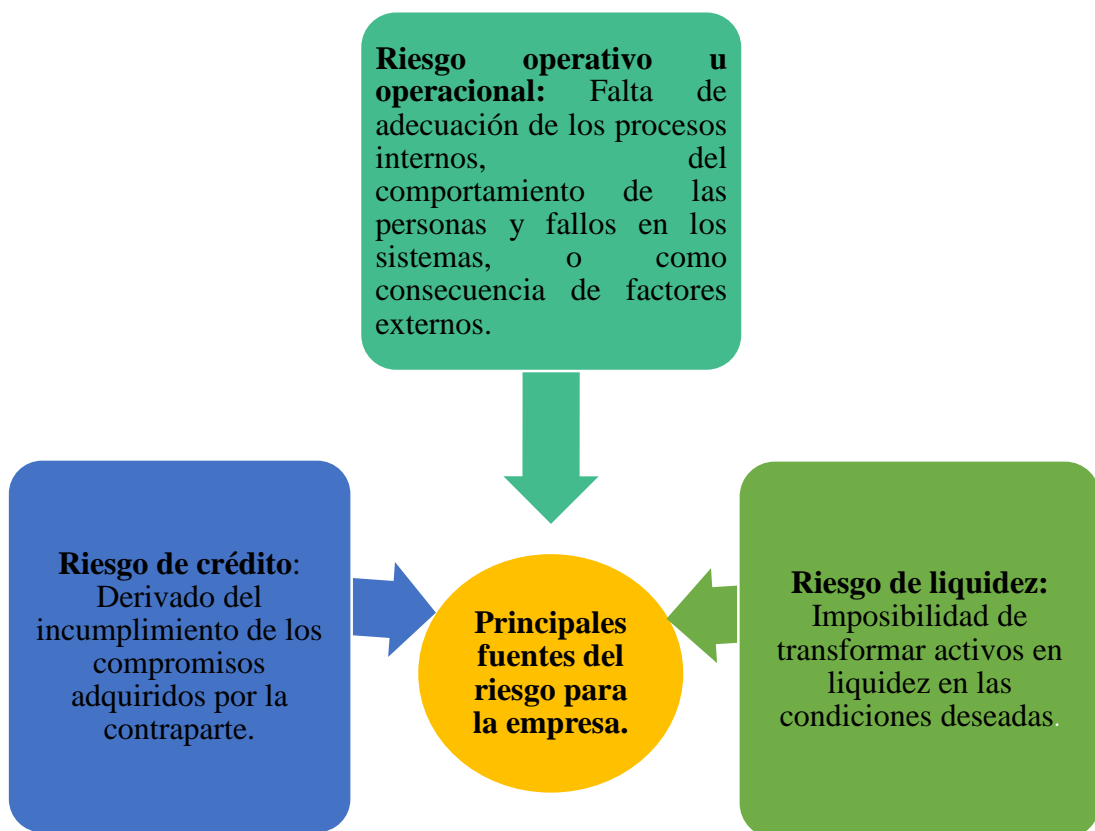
**Riesgo operativo u operacional:** Falta de adecuación de los procesos internos, del comportamiento de las personas y fallos en los sistemas, o como consecuencia de factores externos.

**Riesgo de crédito**: Derivado del incumplimiento de los compromisos adquiridos por la contraparte.

**Principales fuentes del riesgo para la empresa.**

**Riesgo de liquidez:** Imposibilidad de transformar activos en liquidez en las condiciones deseadas.